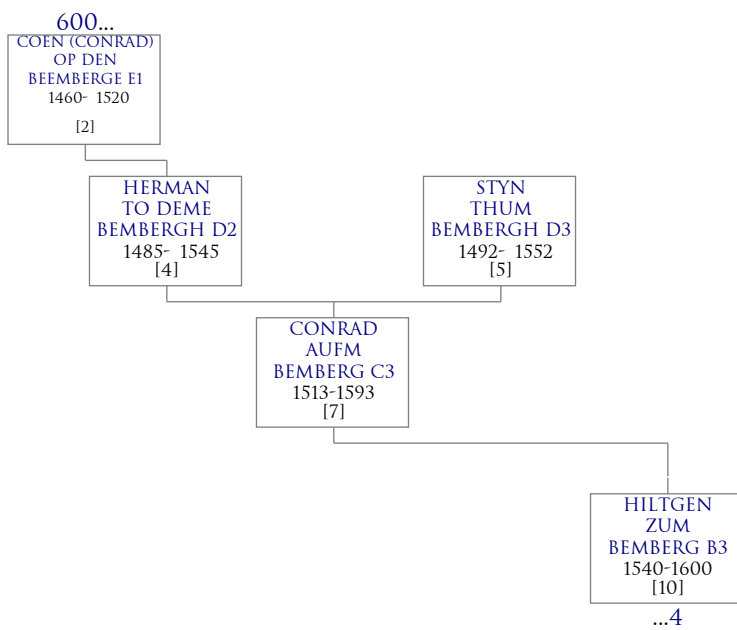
600...
COEN (CONRAD) OP DEN BEEMBERGE E1
1460- 1520
[2]

HERMAN TO DEME BEMBERGH D2
1485- 1545
[4]

STYN THUM BEMBERGH D3
1492- 1552
[5]

CONRAD AUFM BEMBERG C3
1513-1593
[7]

HILTGEN ZUM BEMBERG B3
1540-1600
[10]

...4